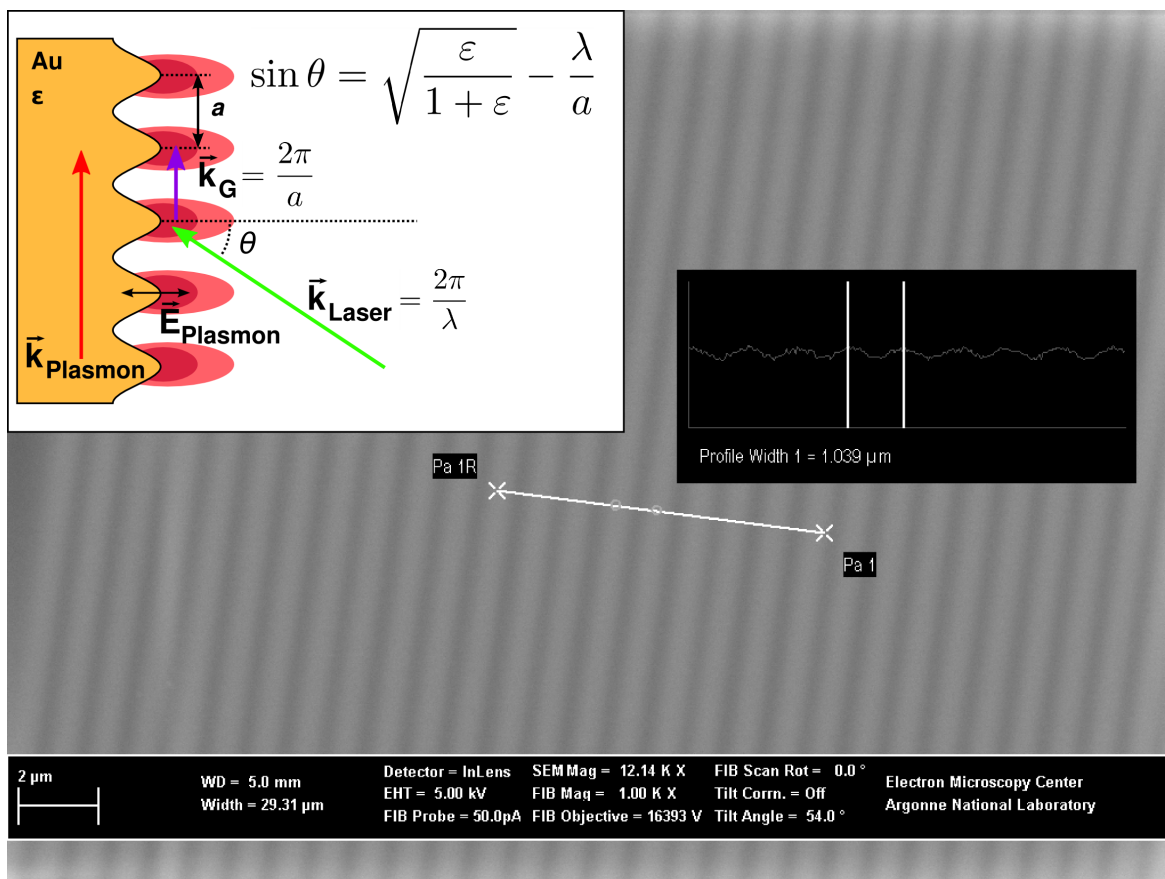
Au
ε

$\sin\theta = \sqrt{\frac{\varepsilon}{1+\varepsilon}} - \frac{\lambda}{a}$

a

$\vec{k}_G = \frac{2\pi}{a}$

$\theta$

$\vec{k}_{Laser} = \frac{2\pi}{\lambda}$

$\vec{E}_{Plasmon}$

$\vec{k}_{Plasmon}$

Profile Width 1 = 1.039 µm

Pa 1R

Pa 1

2 µm

WD = 5.0 mm
Width = 29.31 µm

Detector = InLens
EHT = 5.00 kV
FIB Probe = 50.0pA

SEM Mag = 12.14 K X
FIB Mag = 1.00 K X
FIB Objective = 16393 V

FIB Scan Rot = 0.0 °
Tilt Corrn. = Off
Tilt Angle = 54.0 °

Electron Microscopy Center
Argonne National Laboratory